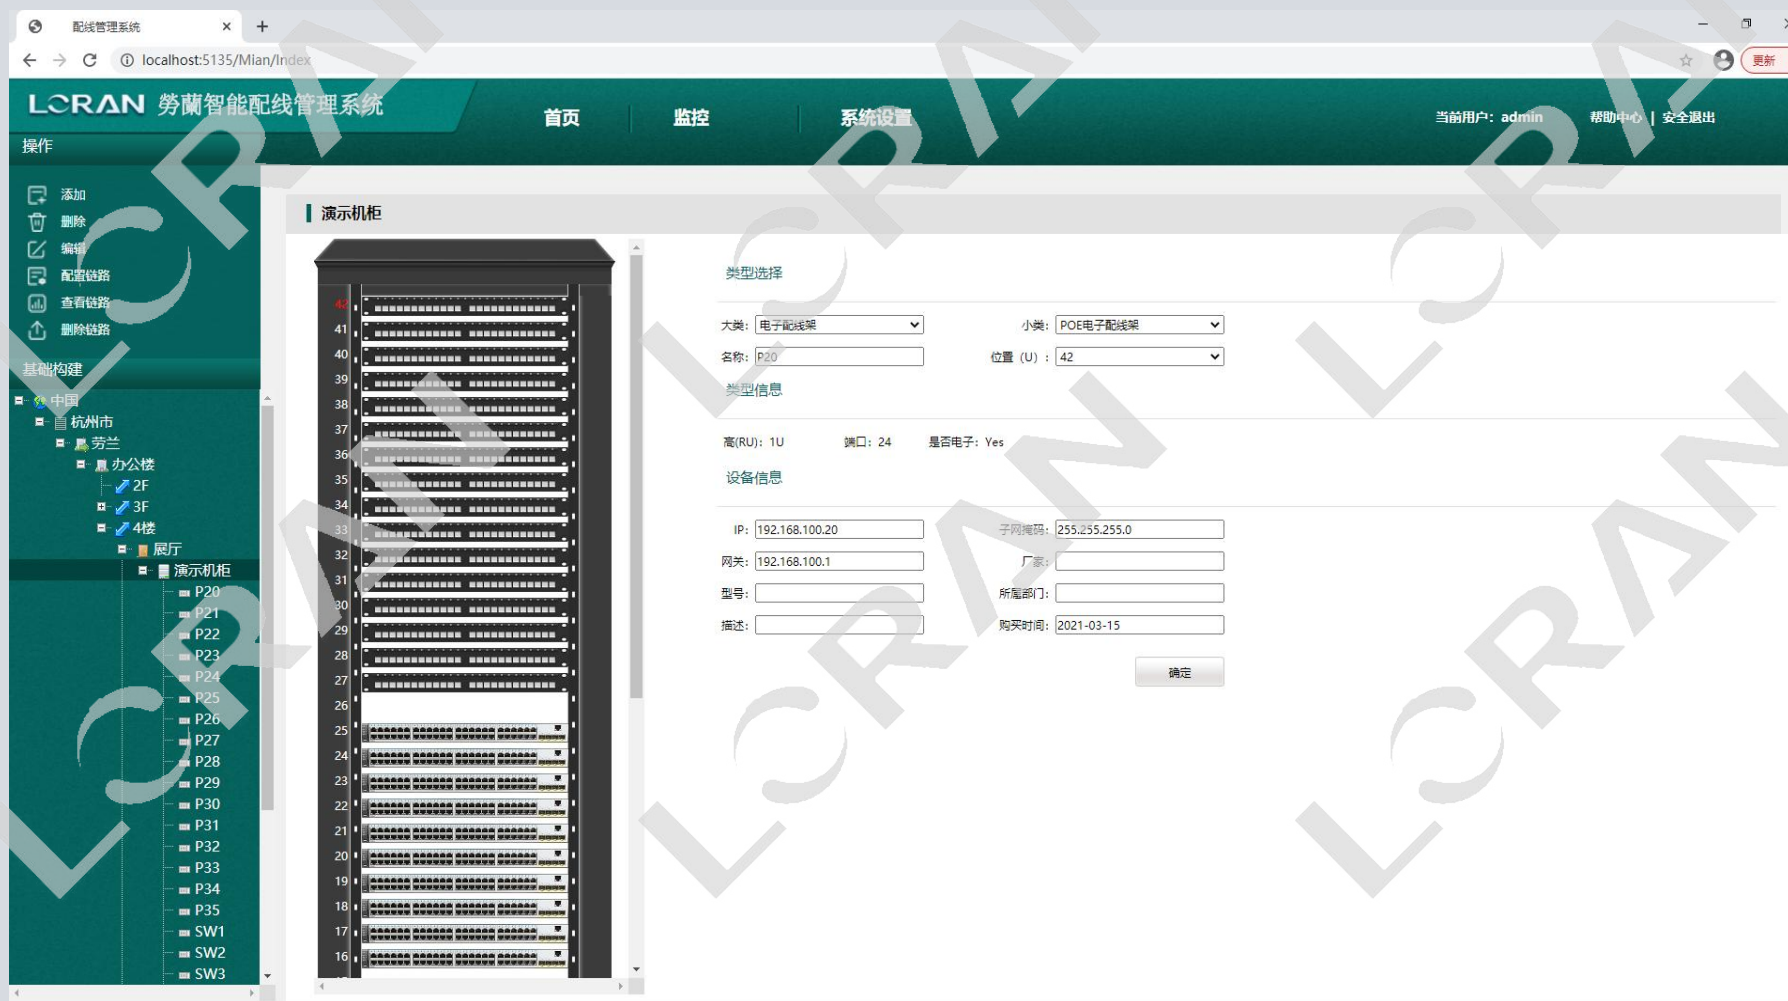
配线管理系统

localhost:5135/Mian/Index

更新

LCRAN 劳蘭智能配线管理系统

首页 监控 系统设置

当前用户: admin 帮助中心 | 安全退出

操作

添加
删除
编辑
配置链路
查看链路
删除链路

基础构建

中国
杭州市
劳兰
办公楼
2F
3F
4楼
展厅
演示机柜
P20
P21
P22
P23
P24
P25
P26
P27
P28
P29
P30
P31
P32
P33
P34
P35
SW1
SW2
SW3

演示机柜

42 41 40 39 38 37 36 35 34 33 32 31 30 29 28 27 26 25 24 23 22 21 20 19 18 17 16

类型选择

大类: 电子配线架
小类: POE电子配线架
名称: P20
位置 (U): 42

类型信息

高(RU): 1U 端口: 24 是否电子: Yes

设备信息

IP: 192.168.100.20
子网掩码: 255.255.255.0
网关: 192.168.100.1
厂家:
型号:
所属部门:
描述:
购买时间: 2021-03-15

确定